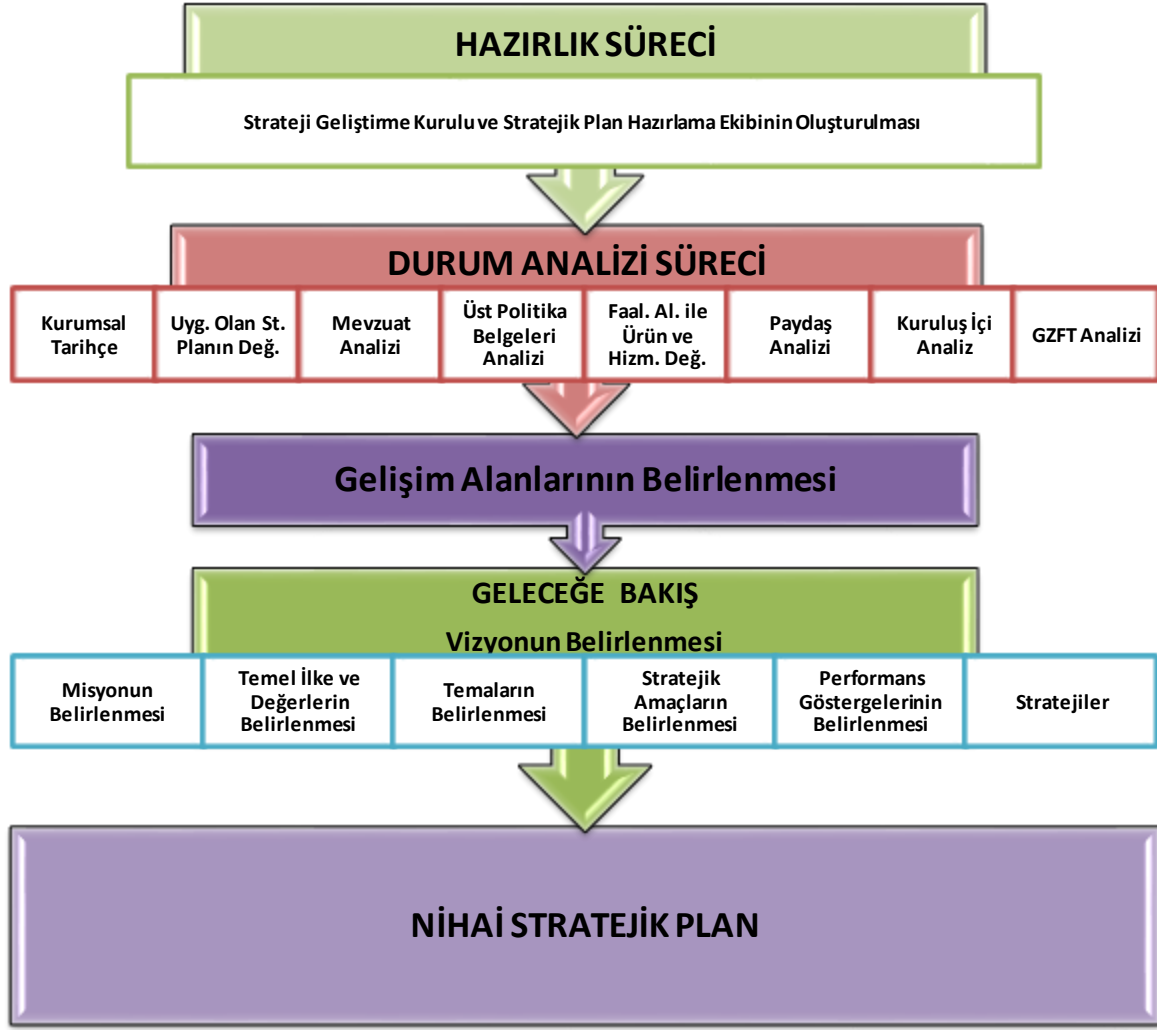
HAZIRLIK SÜRECİ

Strateji Geliştirme Kurulu ve Stratejik Plan Hazırlama Ekibinin Oluşturulması

DURUM ANALİZİ SÜRECİ

Kurumsal Tarihçe

Uyg. Olan St. Planın Değ.

Mevzuat Analizi

Üst Politika Belgeleri Analizi

Faal. Al. ile Ürün ve Hizm. Değ.

Paydaş Analizi

Kuruluş İçi Analiz

GZFT Analizi

Gelişim Alanlarının Belirlenmesi

GELECEĞE BAKIŞ

Vizyonun Belirlenmesi

Misyonun Belirlenmesi

Temel İlke ve Değerlerin Belirlenmesi

Temaların Belirlenmesi

Stratejik Amaçların Belirlenmesi

Performans Göstergelerinin Belirlenmesi

Stratejiler

NİHAİ STRATEJİK PLAN